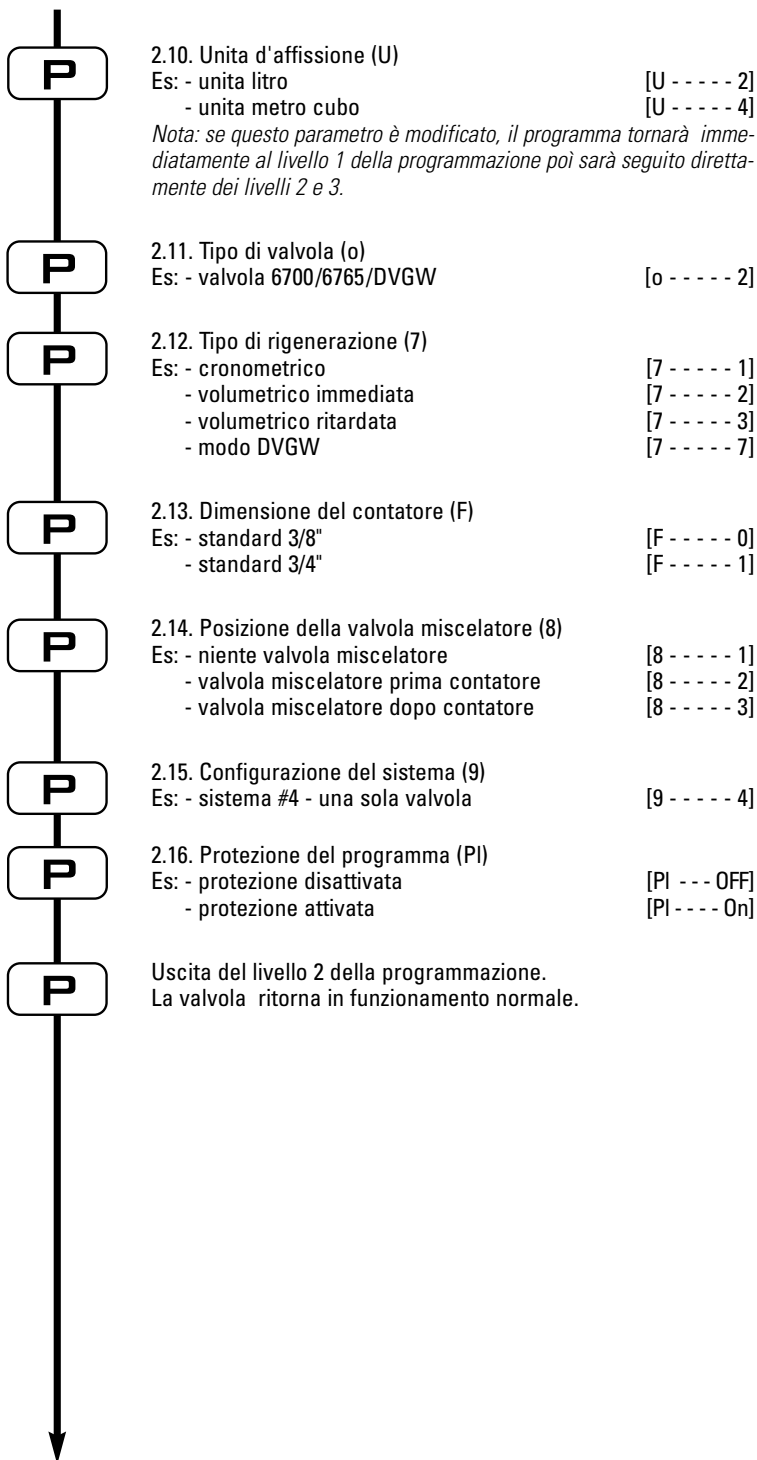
P

2.10. Unita d'affissione (U)
Es: - unita litro [U - - - - - 2]
- unita metro cubo [U - - - - - 4]
Nota: se questo parametro è modificato, il programma tornarà immediatamente al livello 1 della programmazione poì sarà seguito direttamente dei livelli 2 e 3.

P

2.11. Tipo di valvola (o)
Es: - valvola 6700/6765/DVGW [o - - - - - 2]

P

2.12. Tipo di rigenerazione (7)
Es: - cronometrico [7 - - - - - 1]
- volumetrico immediata [7 - - - - - 2]
- volumetrico ritardata [7 - - - - - 3]
- modo DVGW [7 - - - - - 7]

P

2.13. Dimensione del contatore (F)
Es: - standard 3/8" [F - - - - - 0]
- standard 3/4" [F - - - - - 1]

P

2.14. Posizione della valvola miscelatore (8)
Es: - niente valvola miscelatore [8 - - - - - 1]
- valvola miscelatore prima contatore [8 - - - - - 2]
- valvola miscelatore dopo contatore [8 - - - - - 3]

P

2.15. Configurazione del sistema (9)
Es: - sistema #4 - una sola valvola [9 - - - - - 4]

P

2.16. Protezione del programma (PI)
Es: - protezione disattivata [PI - - - OFF]
- protezione attivata [PI - - - - On]

P

Uscita del livello 2 della programmazione.
La valvola ritorna in funzionamento normale.